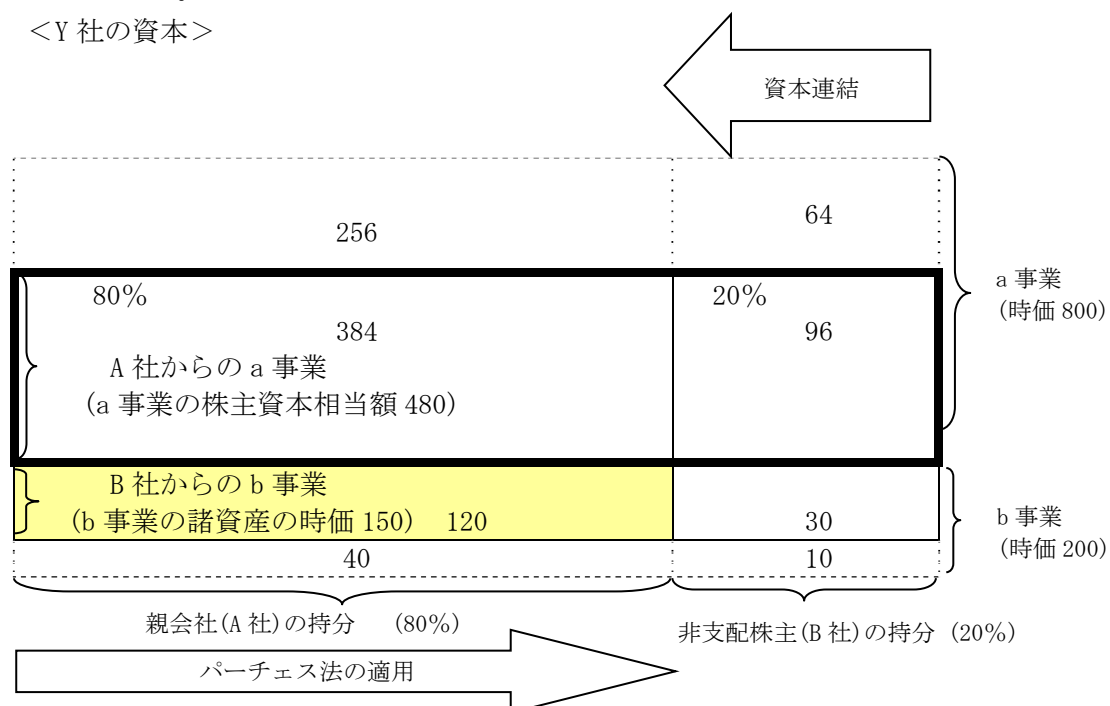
<Y 社の資本>

資本連結

256

64

80%

384

A 社からの a 事業

(a 事業の株主資本相当額 480)

20%

96

a 事業
(時価 800)

B 社からの b 事業

(b 事業の諸資産の時価 150) 120

30

40

10

b 事業
(時価 200)

親会社(A 社)の持分 (80%)

非支配株主(B 社)の持分 (20%)

パーチェス法の適用